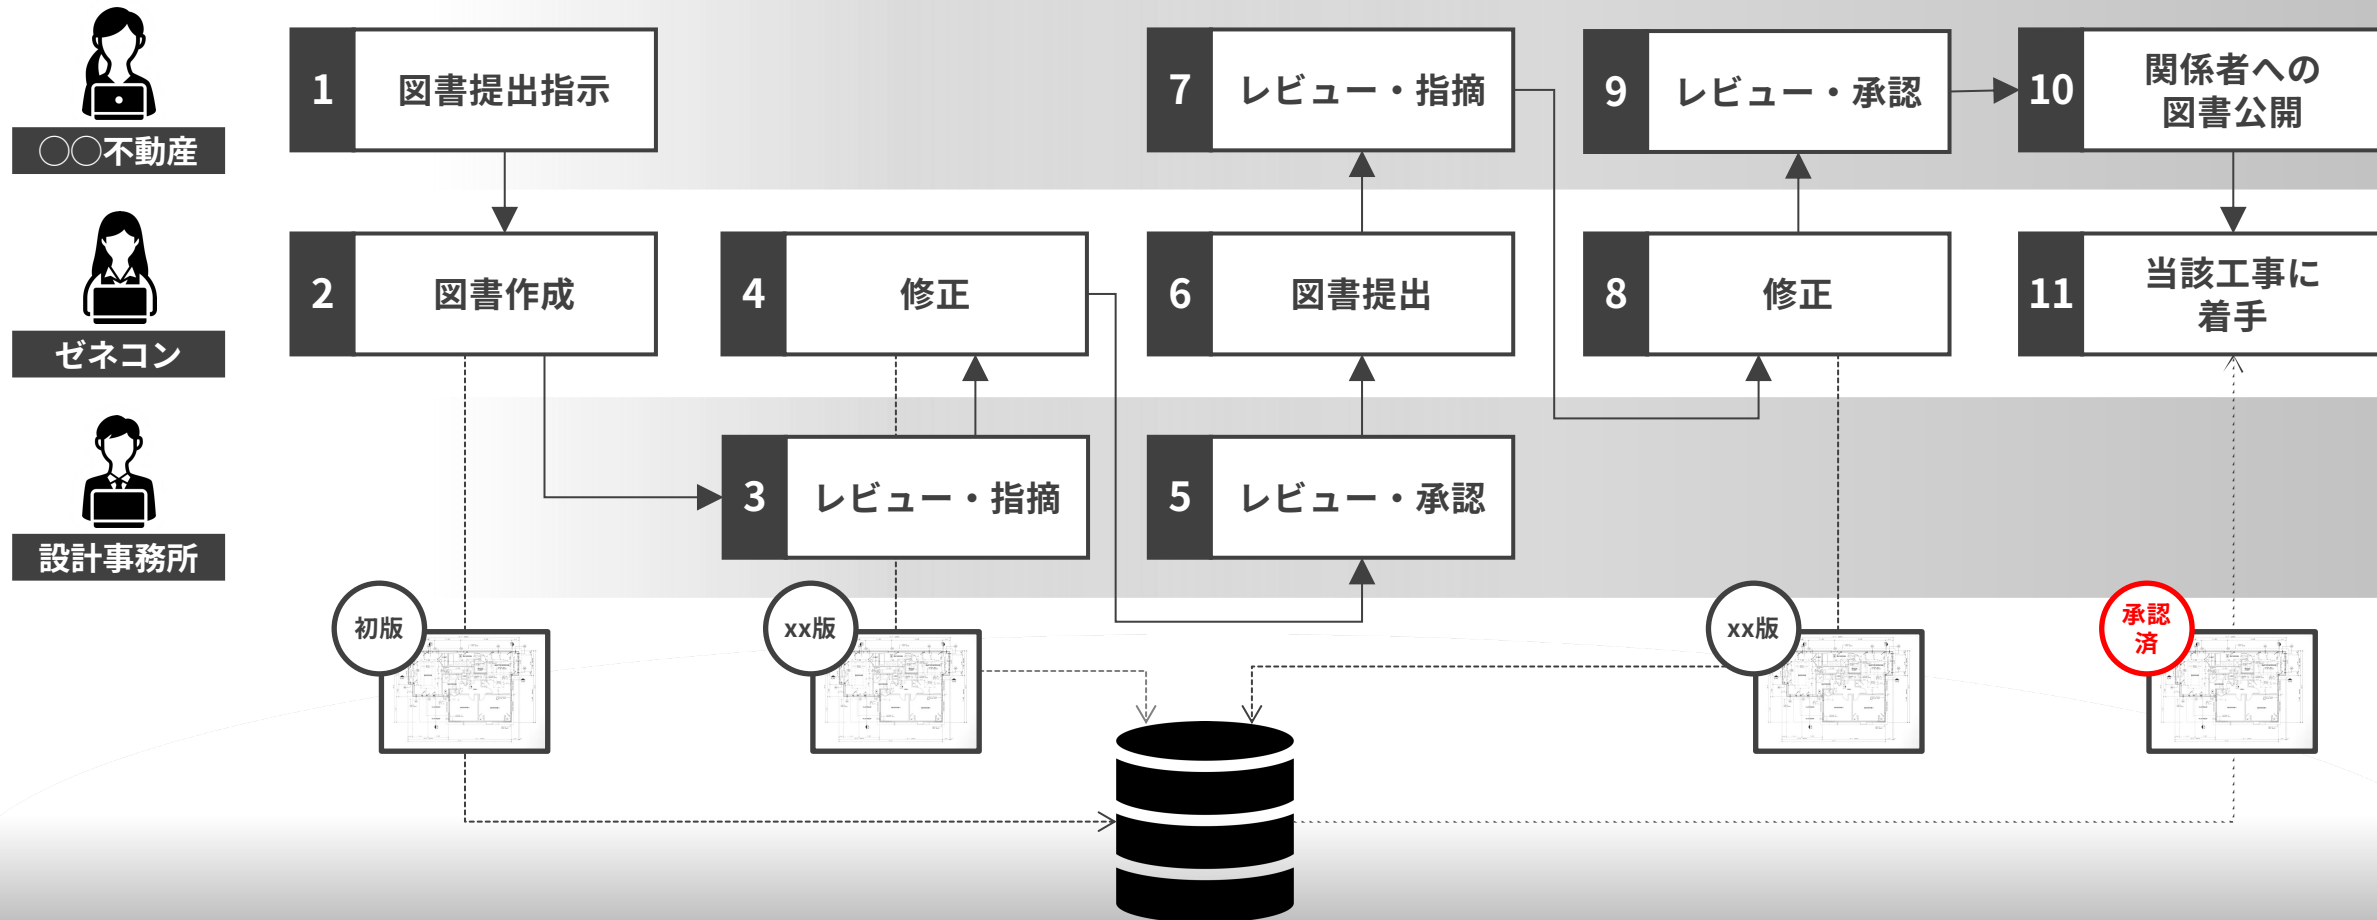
〇〇不動産

ゼネコン

設計事務所

1 図書提出指示

2 図書作成

3 レビュー・指摘

4 修正

5 レビュー・承認

6 図書提出

7 レビュー・指摘

8 修正

9 レビュー・承認

10 関係者への図書公開

11 当該工事に着手

初版

xx版

xx版

承認済